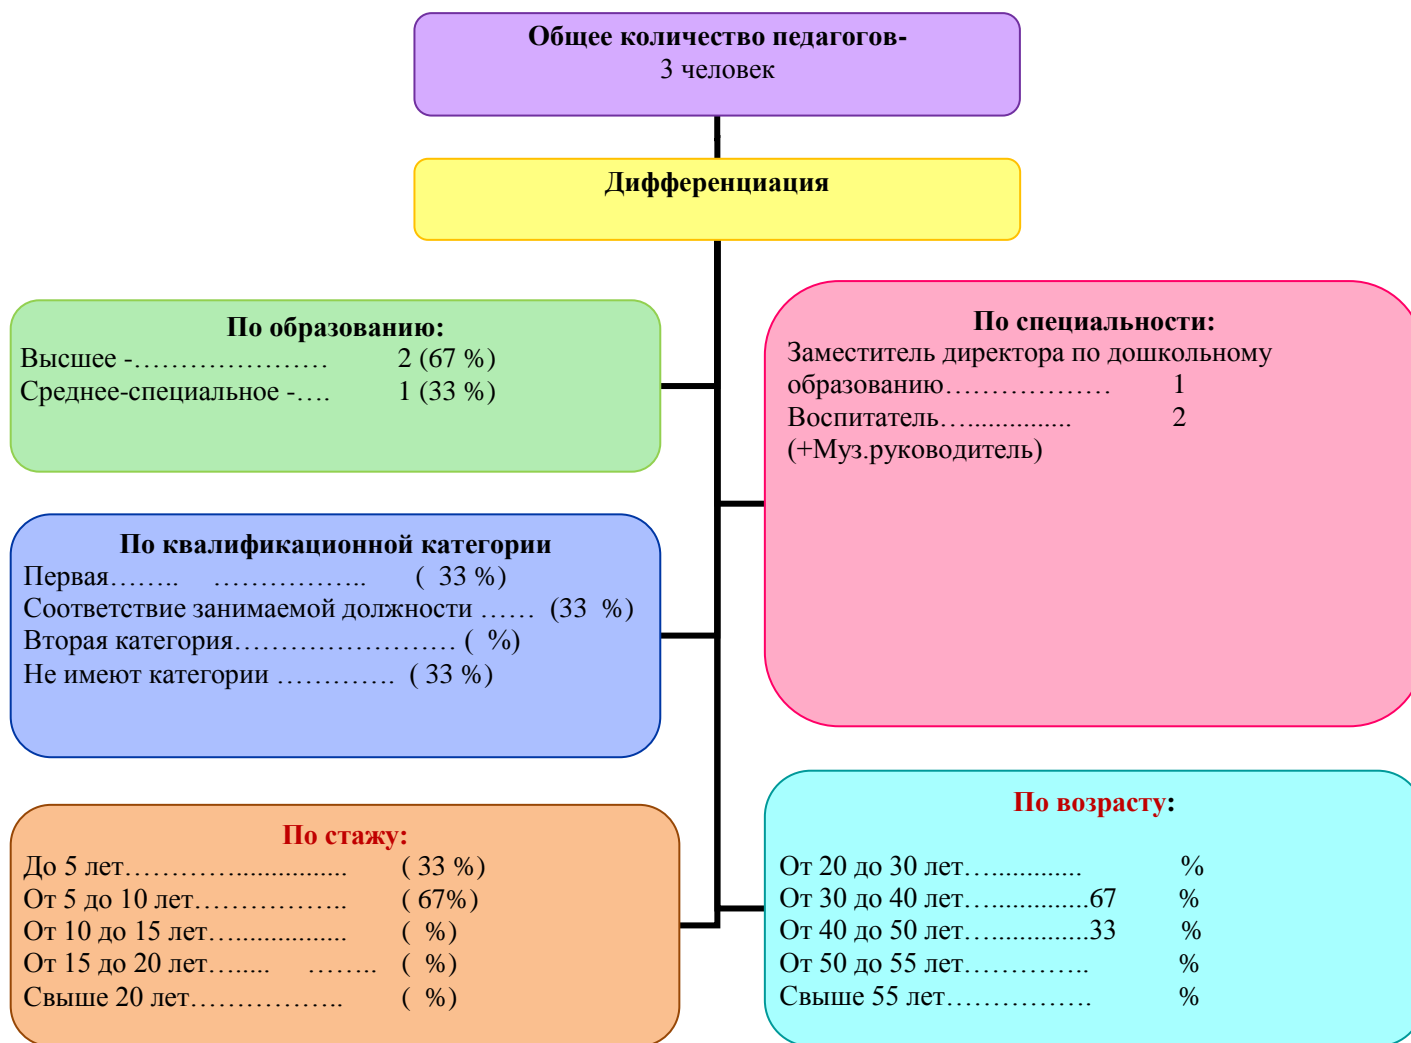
Общее количество педагогов-
3 человек

Дифференциация

По образованию:
Высшее -………………… 2 (67 %)
Среднее-специальное -…. 1 (33 %)

По специальности:
Заместитель директора по дошкольному образованию……………… 1
Воспитатель…............... 2
(+Муз.руководитель)

По квалификационной категории
Первая…….. …………….. ( 33 %)
Соответствие занимаемой должности …… (33 %)
Вторая категория…………………… ( %)
Не имеют категории …………. ( 33 %)

По стажу:
До 5 лет…………................. ( 33 %)
От 5 до 10 лет…………….. ( 67%)
От 10 до 15 лет….................. ( %)
От 15 до 20 лет…..... …….. ( %)
Свыше 20 лет…………….. ( %)

По возрасту:
От 20 до 30 лет…............. %
От 30 до 40 лет…..............67 %
От 40 до 50 лет…..............33 %
От 50 до 55 лет………….. %
Свыше 55 лет……………. %